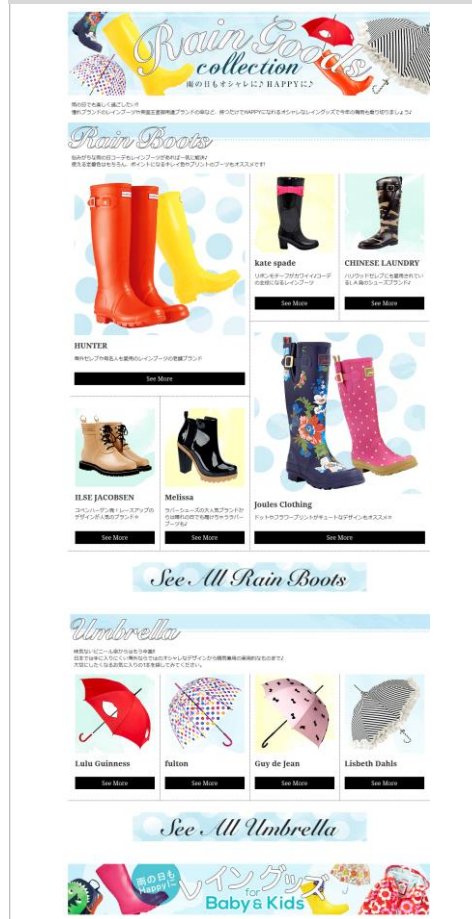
Rain Goods collection
雨の日もオシャレに♪HAPPYに♪

雨の日でも楽しく過ごしたい!
海外ブランドのレインブーツや英国王室御用達ブランドの傘など、持つだけでHAPPYになれるオシャレなレイングッズで今年の梅雨を乗り切りましょう♪

Rain Boots

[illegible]

HUNTER
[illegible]
See More

kate spade
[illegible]
See More

CHINESE LAUNDRY
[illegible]
See More

ILSE JACOBSEN
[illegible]
See More

Melissa
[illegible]
See More

Joules Clothing
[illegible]
See More

See All Rain Boots

Umbrella

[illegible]

Lulu Guinness
See More

fulton
See More

Guy de Jean
See More

Lisbeth Dahls
See More

See All Umbrella

雨の日もHappyに
レイングッズ for Baby & Kids